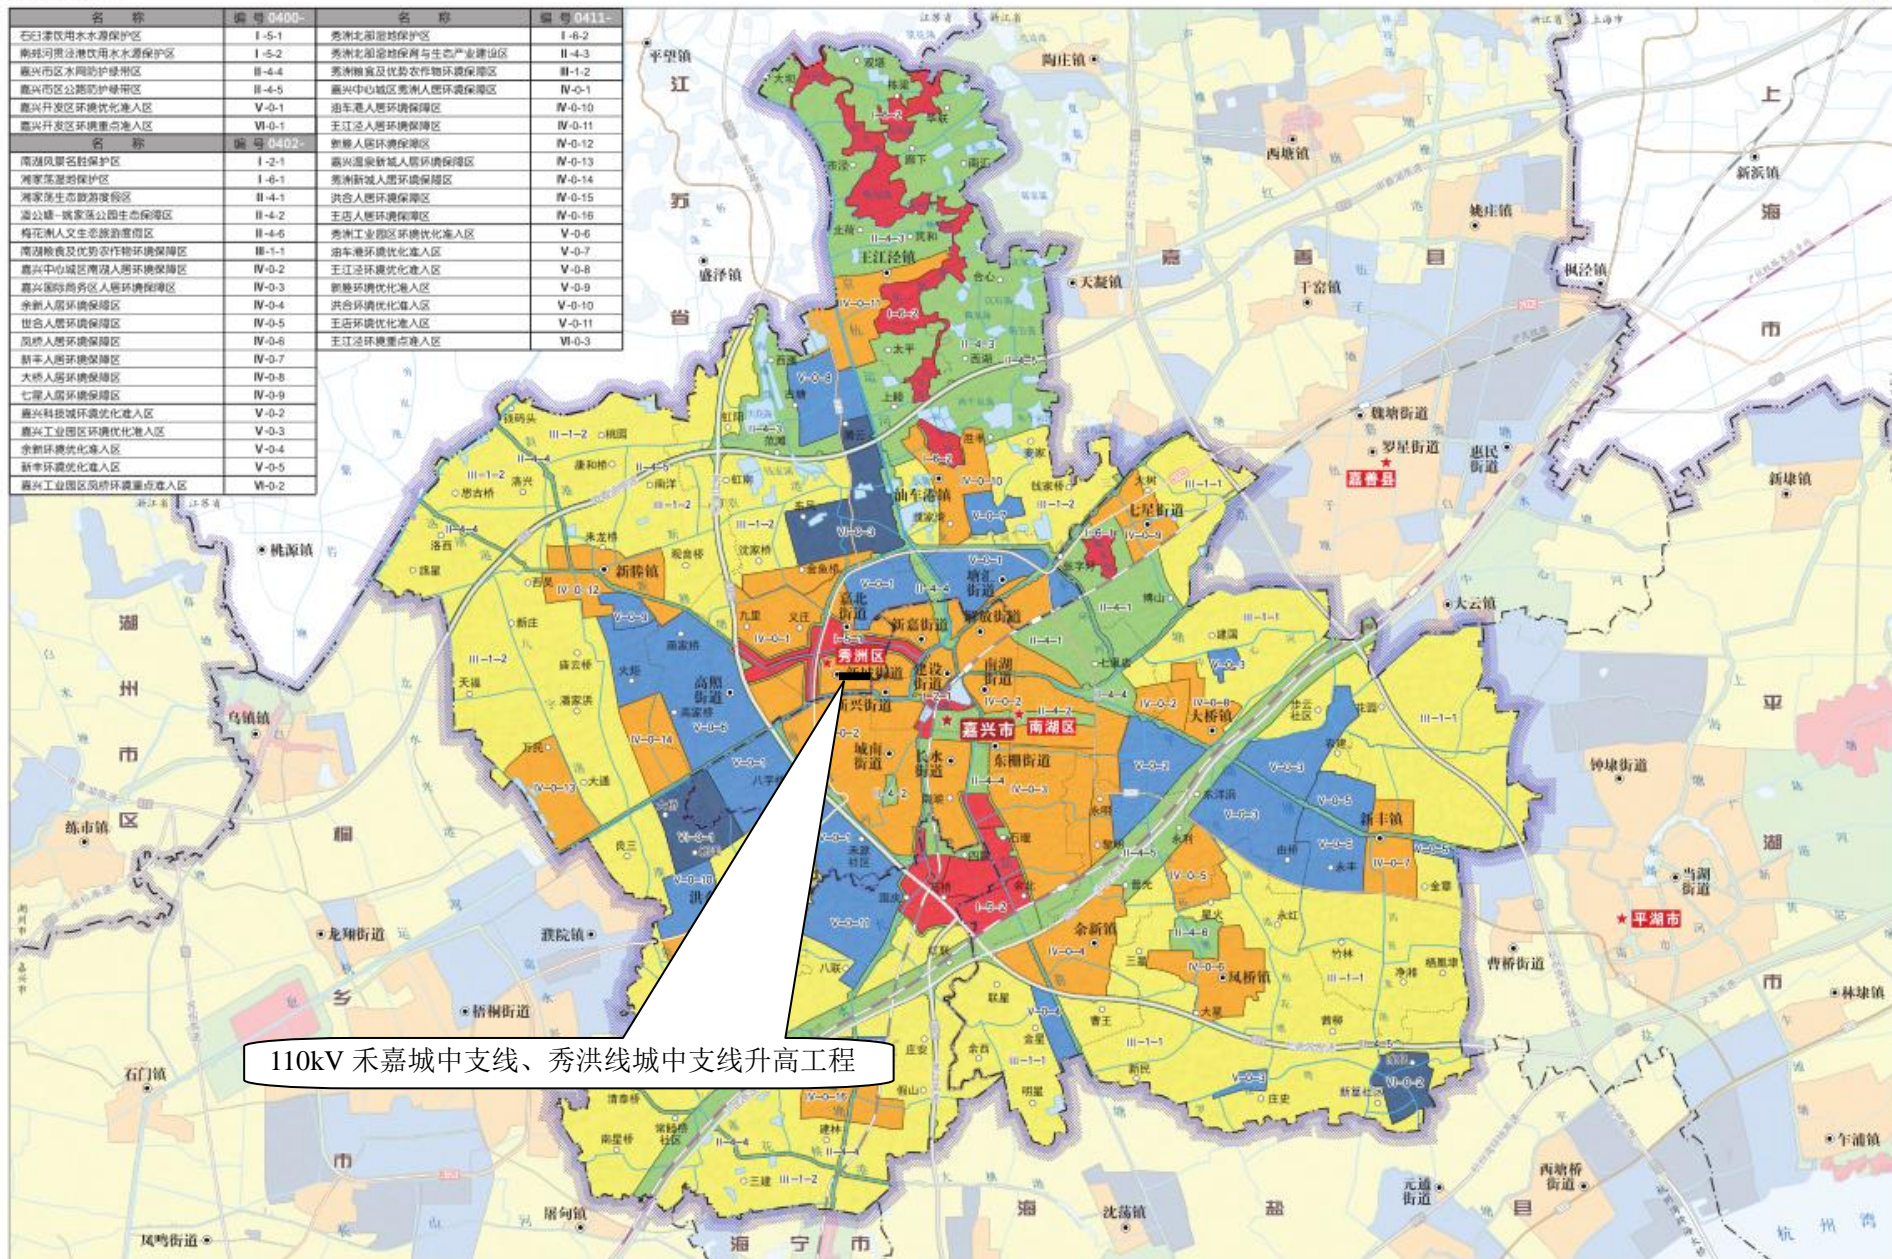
| 名 称 | 编 号 0400- |
|---|---|
| 石臼漾饮用水水源保护区 | Ⅰ-5-1 |
| 南郊河贯泾港饮用水水源保护区 | Ⅰ-5-2 |
| 嘉兴市区水网防护绿带区 | Ⅱ-4-4 |
| 嘉兴市区公路防护绿带区 | Ⅱ-4-5 |
| 嘉兴开发区环境优化准入区 | Ⅴ-0-1 |
| 嘉兴开发区环境重点准入区 | Ⅵ-0-1 |
| 名 称 | 编 号 0402- |
| 南湖风景名胜保护区 | Ⅰ-2-1 |
| 湘家荡湿地保护区 | Ⅰ-6-1 |
| 湘家荡生态旅游度假区 | Ⅱ-4-1 |
| 凌公塘一姚家荡公园生态保障区 | Ⅱ-4-2 |
| 梅花洲人文生态旅游度假区 | Ⅱ-4-6 |
| 南湖粮食及优势农作物环境保障区 | Ⅲ-1-1 |
| 嘉兴中心城区南湖人居环境保障区 | Ⅳ-0-2 |
| 嘉兴国际商务区人居环境保障区 | Ⅳ-0-3 |
| 余新人居环境保障区 | Ⅳ-0-4 |
| 世合人居环境保障区 | Ⅳ-0-5 |
| 凤桥人居环境保障区 | Ⅳ-0-6 |
| 新丰人居环境保障区 | Ⅳ-0-7 |
| 大桥人居环境保障区 | Ⅳ-0-8 |
| 七星人居环境保障区 | Ⅳ-0-9 |
| 嘉兴科技城环境优化准入区 | Ⅴ-0-2 |
| 嘉兴工业园区环境优化准入区 | Ⅴ-0-3 |
| 余新环境优化准入区 | Ⅴ-0-4 |
| 新丰环境优化准入区 | Ⅴ-0-5 |
| 嘉兴工业园区凤桥环境重点准入区 | Ⅵ-0-2 |

| 名 称 | 编 号 0411- |
|---|---|
| 秀洲北部湿地保护区 | Ⅰ-6-2 |
| 秀洲北部湿地保育与生态产业建设区 | Ⅱ-4-3 |
| 秀洲粮食及优势农作物环境保障区 | Ⅲ-1-2 |
| 嘉兴中心城区秀洲人居环境保障区 | Ⅳ-0-1 |
| 油车港人居环境保障区 | Ⅳ-0-10 |
| 王江泾人居环境保障区 | Ⅳ-0-11 |
| 新塍人居环境保障区 | Ⅳ-0-12 |
| 嘉兴高铁新城人居环境保障区 | Ⅳ-0-13 |
| 秀洲新城人居环境保障区 | Ⅳ-0-14 |
| 洪合人居环境保障区 | Ⅳ-0-15 |
| 王店人居环境保障区 | Ⅳ-0-16 |
| 秀洲工业园区环境优化准入区 | Ⅴ-0-6 |
| 油车港环境优化准入区 | Ⅴ-0-7 |
| 王江泾环境优化准入区 | Ⅴ-0-8 |
| 新塍环境优化准入区 | Ⅴ-0-9 |
| 洪合环境优化准入区 | Ⅴ-0-10 |
| 王店环境优化准入区 | Ⅴ-0-11 |
| 王江泾环境重点准入区 | Ⅵ-0-3 |

平望镇 江 苏 省 盛泽镇 桃源镇 湖 州 市 乌镇镇 练市镇 区 桐 乡 石门镇 凤鸣街道 龙翔街道 濮院镇 梧桐街道 屠甸镇 陶庄镇 西塘镇 姚庄镇 天凝镇 嘉 善 县 干窑镇 新浜镇 上 海 市 枫泾镇 魏塘街道 罗星街道 惠民街道 嘉善县 新埭镇 大云镇 平 湖 市 钟埭街道 当湖街道 平湖市 曹桥街道 林埭镇 乍浦镇 西塘桥街道 元通街道 沈荡镇 海 盐 县 海 宁 市 杭 州 湾

王江泾镇 油车港镇 七星街道 新塍镇 嘉北街道 塘汇街道 新嘉街道 解放街道 秀洲区 高照街道 新兴街道 建设街道 南湖街道 嘉兴市 南湖区 城南街道 长水街道 东栅街道 大桥镇 新丰镇 余新镇 凤桥镇

Ⅰ-6-2 Ⅱ-4-3 Ⅳ-0-11 Ⅴ-0-8 Ⅲ-1-2 Ⅲ-1-2 Ⅱ-4-4 Ⅳ-0-10 Ⅴ-0-7 Ⅵ-0-3 Ⅴ-0-1 Ⅱ-4-1 Ⅳ-0-12 Ⅴ-0-9 Ⅳ-0-9 Ⅲ-1-1 Ⅳ-0-1 Ⅰ-5-1 Ⅰ-2-1 Ⅳ-0-2 Ⅳ-0-8 Ⅴ-0-2 Ⅴ-0-3 Ⅴ-0-5 Ⅳ-0-7 Ⅳ-0-14 Ⅴ-0-6 Ⅳ-0-13 Ⅵ-0-1 Ⅴ-0-10 Ⅴ-0-11 Ⅰ-5-2 Ⅳ-0-3 Ⅳ-0-4 Ⅱ-4-6 Ⅳ-0-6 Ⅳ-0-5 Ⅵ-0-2 Ⅳ-0-16 Ⅱ-4-2

110kV 禾嘉城中支线、秀洪线城中支线升高工程